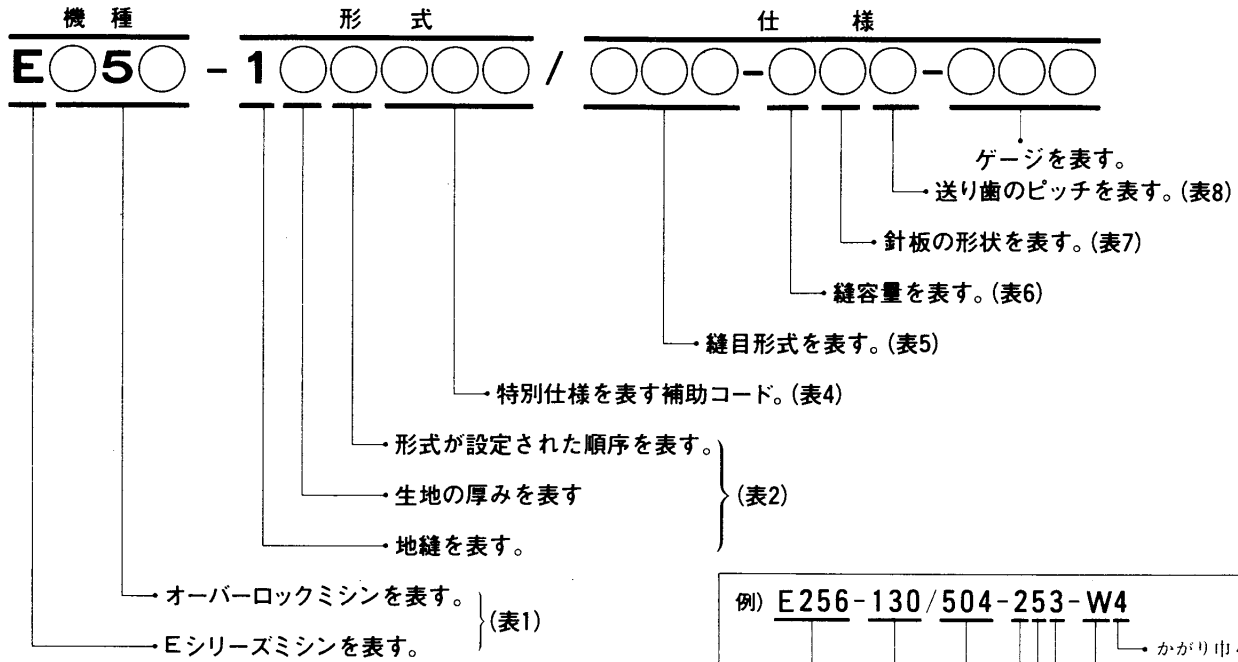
機種　形式　仕様

E○5○ - 1○○○○○ / ○○○-○○○-○○○

ゲージを表す。

送り歯のピッチを表す。(表8)

針板の形状を表す。(表7)

縫容量を表す。(表6)

縫目形式を表す。(表5)

特別仕様を表す補助コード。(表4)

形式が設定された順序を表す。

生地の厚みを表す

地縫を表す。

(表2)

オーバーロックミシンを表す。

Eシリーズミシンを表す。

(表1)

例) E256-130/504-253-W4

かがり巾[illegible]